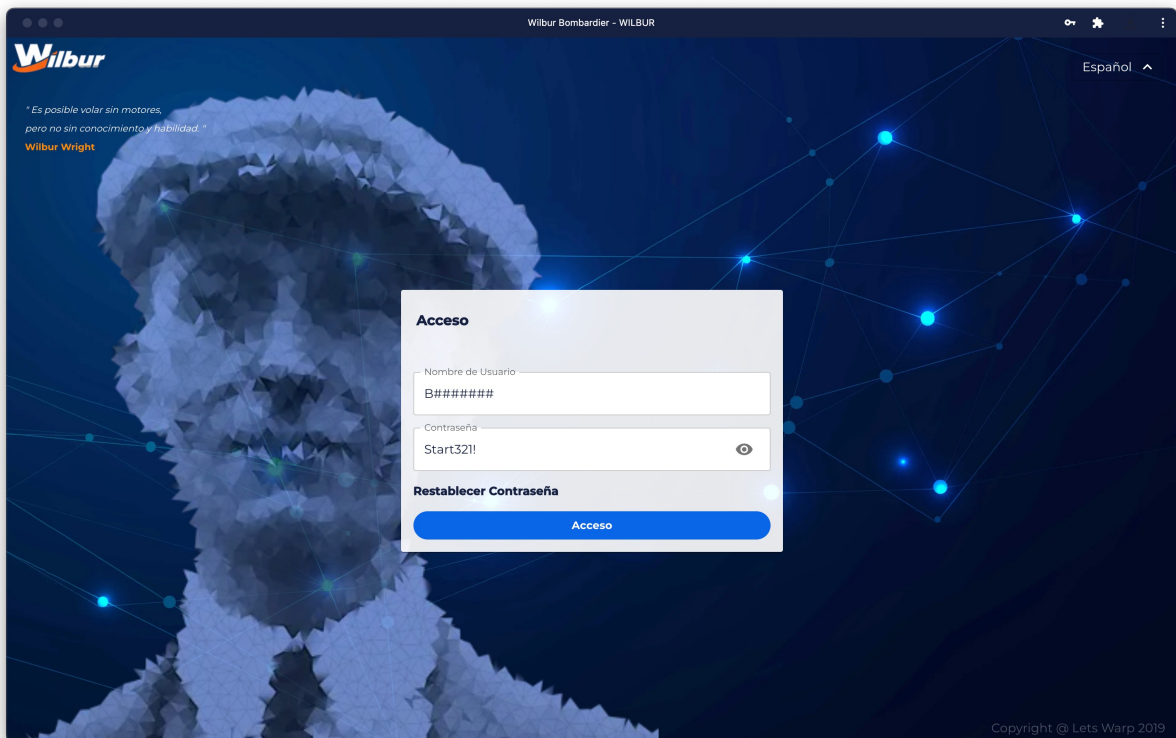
Wilbur Bombardier - WILBUR

Wilbur

Español

" Es posible volar sin motores, pero no sin conocimiento y habilidad. "
Wilbur Wright

Acceso

Nombre de Usuario
B#######

Contraseña
Start321!

Restablecer Contraseña

Acceso

Copyright @ Lets Warp 2019